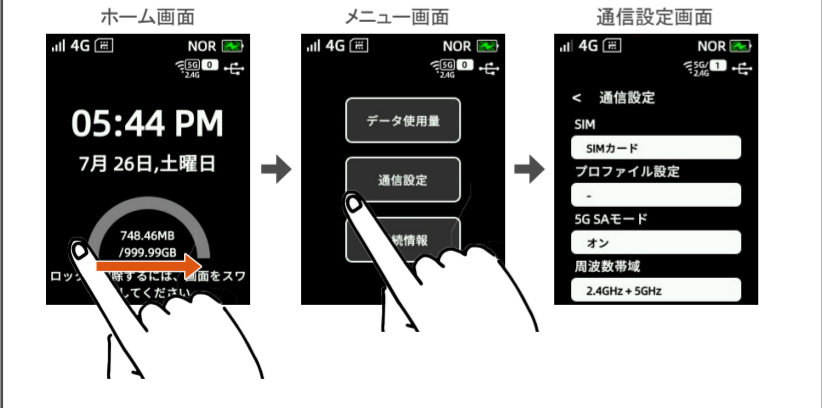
ホーム画面

4G NOR
5G 0 2.4G

05:44 PM

7月 26日,土曜日

748.46MB
/999.99GB

ロッ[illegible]除するには、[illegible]面をスワ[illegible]してください

メニュー画面

4G NOR
5G 0 2.4G

データ使用量

通信設定

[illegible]続情報

通信設定画面

4G NOR
5G/2.4G 1

< 通信設定

SIM

SIMカード

プロファイル設定

-

5G SAモード

オン

周波数帯域

2.4GHz + 5GHz